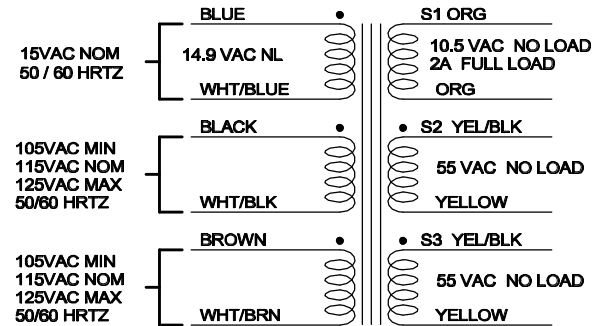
BLUE

S1 ORG

15VAC NOM
50 / 60 HRTZ

14.9 VAC NL

10.5 VAC NO LOAD
2A FULL LOAD

WHT/BLUE

ORG

BLACK

S2 YEL/BLK

105VAC MIN
115VAC NOM
125VAC MAX
50/60 HRTZ

55 VAC NO LOAD

WHT/BLK

YELLOW

BROWN

S3 YEL/BLK

105VAC MIN
115VAC NOM
125VAC MAX
50/60 HRTZ

55 VAC NO LOAD

WHT/BRN

YELLOW